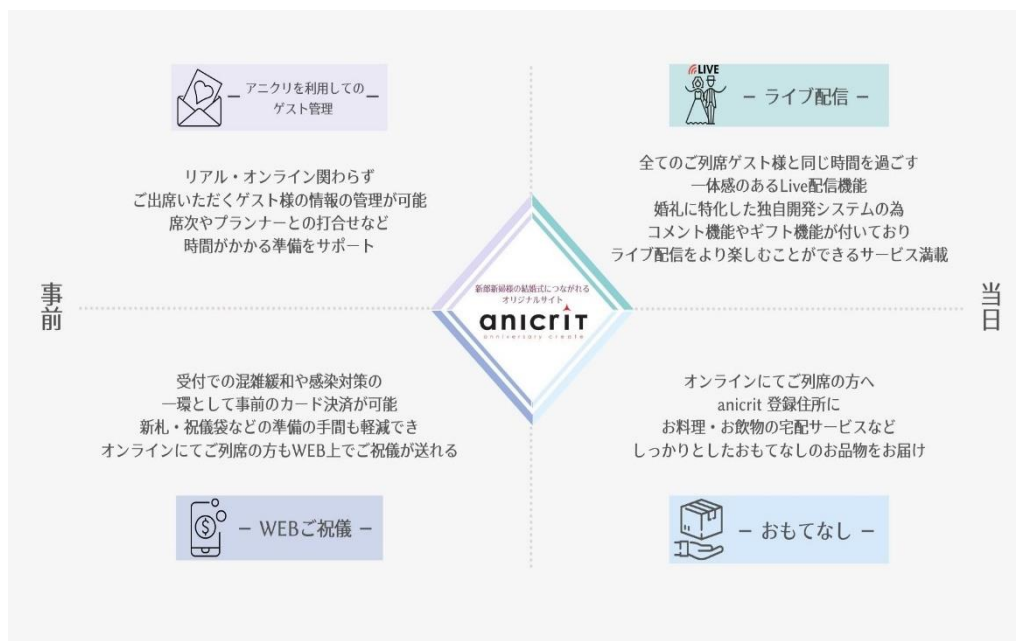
ー アニクリを利用しての ー
ゲスト管理

リアル・オンライン関わらず
ご出席いただくゲスト様の情報の管理が可能
席次やプランナーとの打合せなど
時間がかかる準備をサポート

LIVE

ー ライブ配信 ー

全てのご列席ゲスト様と同じ時間を過ごす
一体感のあるLive配信機能
婚礼に特化した独自開発システムの為
コメント機能やギフト機能が付いており
ライブ配信をより楽しむことができるサービス満載

事前

新郎新婦様の結婚式につながれる
オリジナルサイト
anicrit
anniversary create

当日

受付での混雑緩和や感染対策の
一環として事前のカード決済が可能
新札・祝儀袋などの準備の手間も軽減でき
オンラインにてご列席の方もWEB上でご祝儀が送れる

オンラインにてご列席の方へ
anicrit 登録住所に
お料理・お飲物の宅配サービスなど
しっかりとしたおもてなしのお品物をお届け

ー WEBご祝儀 ー

ー おもてなし ー